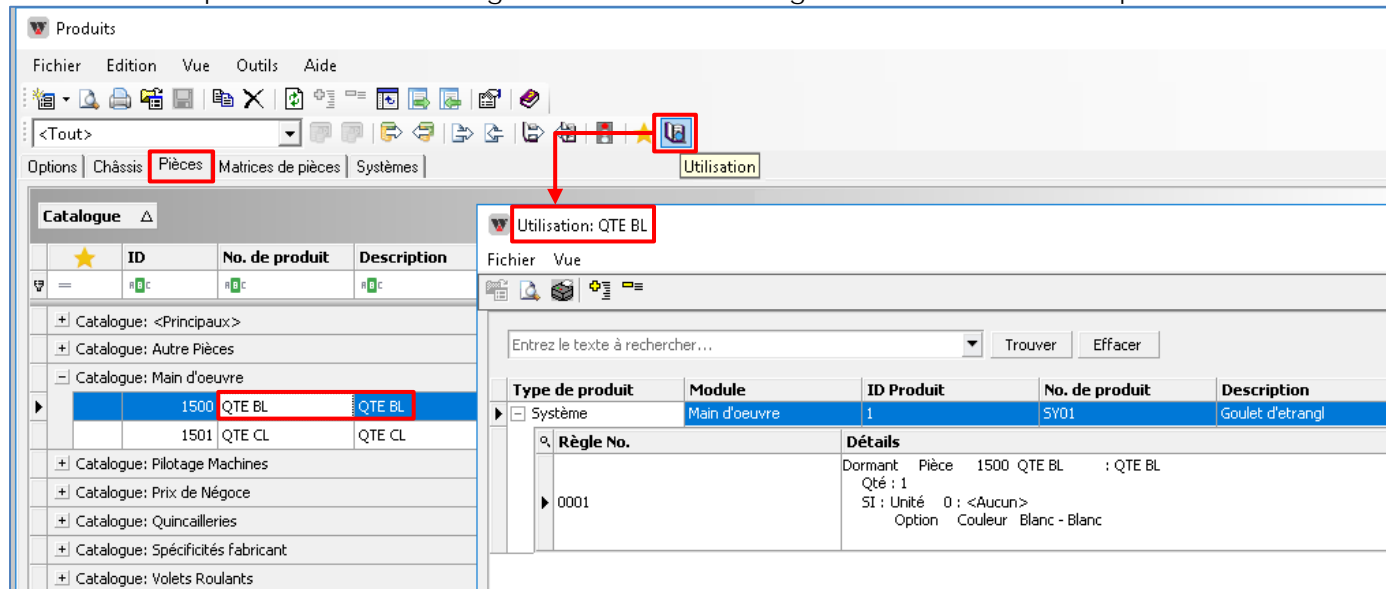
Produits

Fichier Edition Vue Outils Aide

<Tout>

Utilisation

Options | Châssis | Pièces | Matrices de pièces | Systèmes

Catalogue △

| ★ | ID | No. de produit | Description |
|---|---|---|---|
| Catalogue: <Principaux> | | | |
| Catalogue: Autre Pièces | | | |
| Catalogue: Main d'oeuvre | | | |
| | 1500 | QTE BL | QTE BL |
| | 1501 | QTE CL | QTE CL |
| Catalogue: Pilotage Machines | | | |
| Catalogue: Prix de Négoce | | | |
| Catalogue: Quincailleries | | | |
| Catalogue: Spécificités fabricant | | | |
| Catalogue: Volets Roulants | | | |

Utilisation: QTE BL

Fichier Vue

Entrez le texte à rechercher... Trouver Effacer

| Type de produit | Module | ID Produit | No. de produit | Description |
|---|---|---|---|---|
| Système | Main d'oeuvre | 1 | SY01 | Goulet d'etrangl |

| Règle No. | Détails |
|---|---|
| 0001 | Dormant Pièce 1500 QTE BL : QTE BL Qté : 1 SI : Unité 0 : <Aucun> Option Couleur Blanc - Blanc |